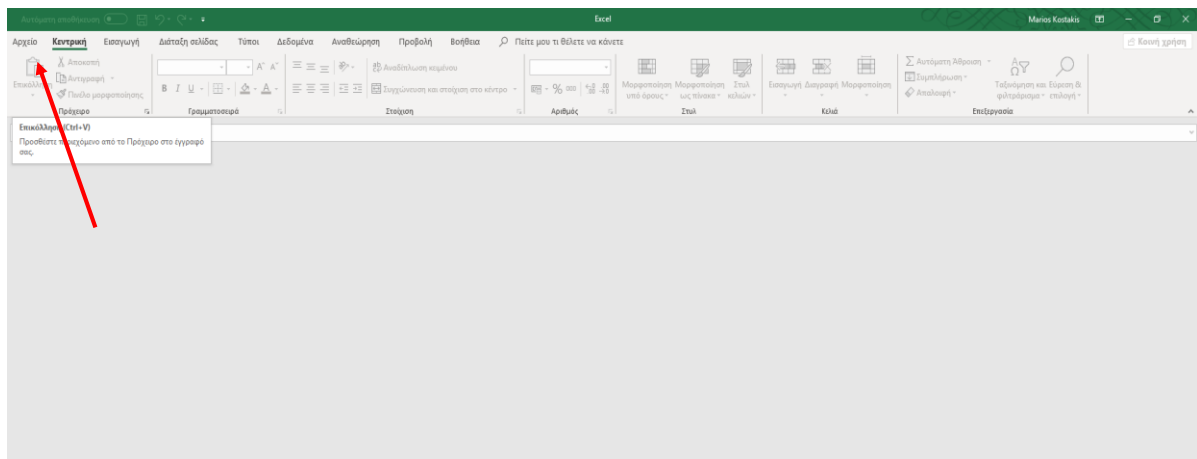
Αυτόματη αποθήκευση Excel Marios Kostakis

Αρχείο Κεντρική Εισαγωγή Διάταξη σελίδας Τύποι Δεδομένα Αναθεώρηση Προβολή Βοήθεια Πείτε μου τι θέλετε να κάνετε Κοινή χρήση

Επικόλληση Αποκοπή Αντιγραφή Πινέλο μορφοποίησης Πρόχειρο

Γραμματοσειρά

Αναδίπλωση κειμένου Συγχώνευση και στοίχιση στο κέντρο Στοίχιση

Αριθμός

Μορφοποίηση υπό όρους Μορφοποίηση ως πίνακα Στυλ κελιών Στυλ

Εισαγωγή Διαγραφή Μορφοποίηση Κελιά

Αυτόματη Άθροιση Συμπλήρωση Απαλοιφή Ταξινόμηση και φιλτράρισμα Εύρεση & επιλογή Επεξεργασία

Επικόλληση (Ctrl+V)
Προσθέστε περιεχόμενο από το Πρόχειρο στο έγγραφό σας.